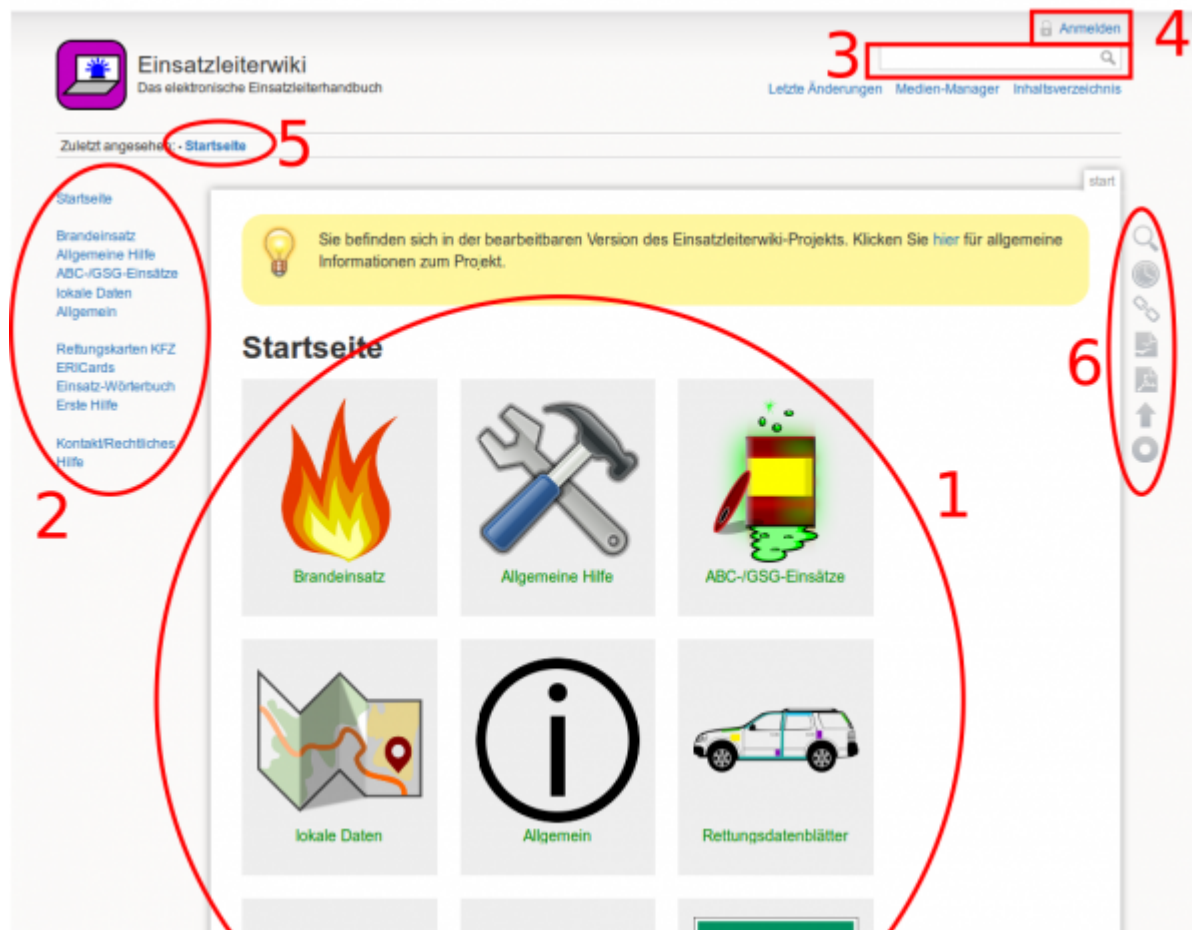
Anmelden 4

3

Einsatzleiterwiki
Das elektronische Einsatzleiterhandbuch

Letzte Änderungen Medien-Manager Inhaltsverzeichnis

Zuletzt angesehen: • Startseite 5

start

Startseite

Brandeinsatz
Allgemeine Hilfe
ABC-/GSG-Einsätze
lokale Daten
Allgemein

Rettungskarten KFZ
ERICards
Einsatz-Wörterbuch
Erste Hilfe

Kontakt/Rechtliches
Hilfe

2

Sie befinden sich in der bearbeitbaren Version des Einsatzleiterwiki-Projekts. Klicken Sie hier für allgemeine Informationen zum Projekt.

Startseite

6

1

Brandeinsatz

Allgemeine Hilfe

ABC-/GSG-Einsätze

lokale Daten

Allgemein

Rettungsdatenblätter